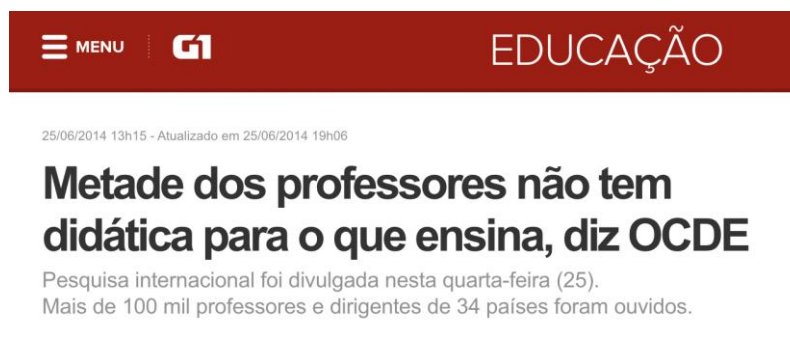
MENU G1 EDUCAÇÃO

25/06/2014 13h15 - Atualizado em 25/06/2014 19h06

Metade dos professores não tem didática para o que ensina, diz OCDE

Pesquisa internacional foi divulgada nesta quarta-feira (25).
Mais de 100 mil professores e dirigentes de 34 países foram ouvidos.